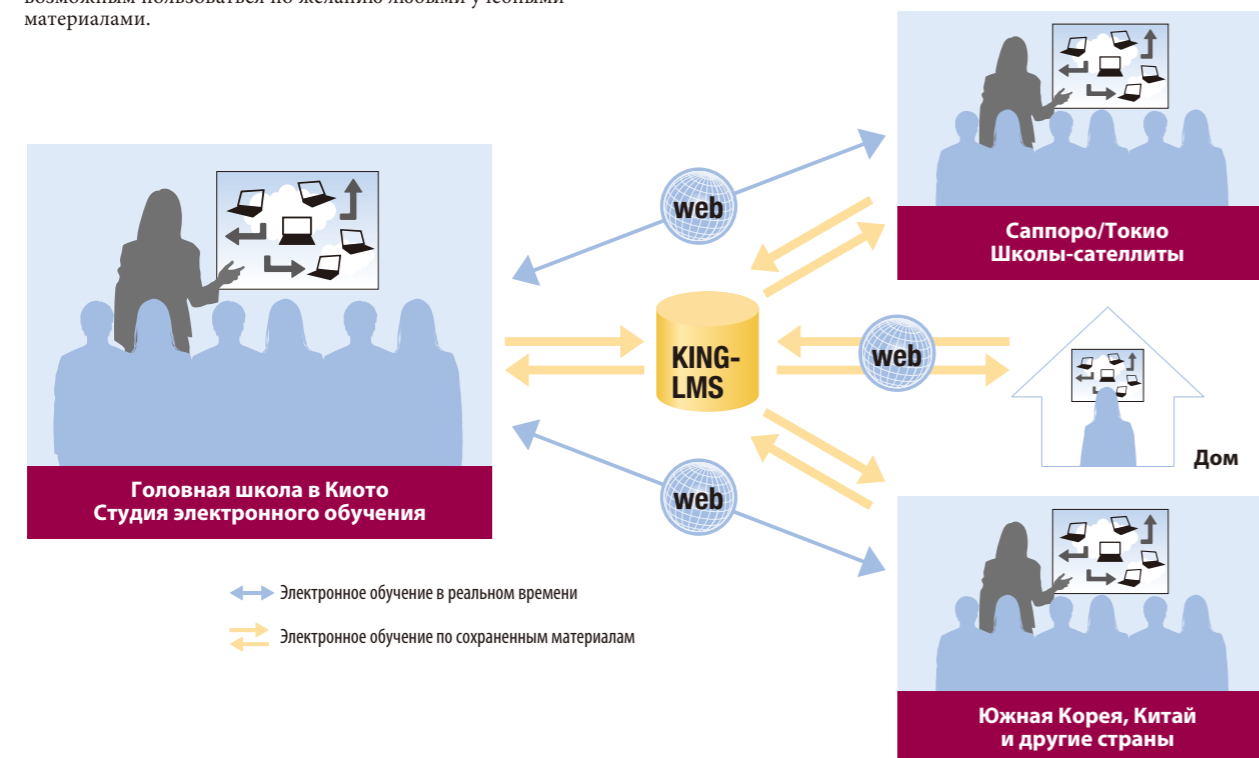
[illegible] материалами.

web

Саппоро/Токио
Школы-сателлиты

KING-LMS

web

Дом

Головная школа в Киото
Студия электронного обучения

web

Южная Корея, Китай
и другие страны

Электронное обучение в реальном времени

Электронное обучение по сохраненным материалам